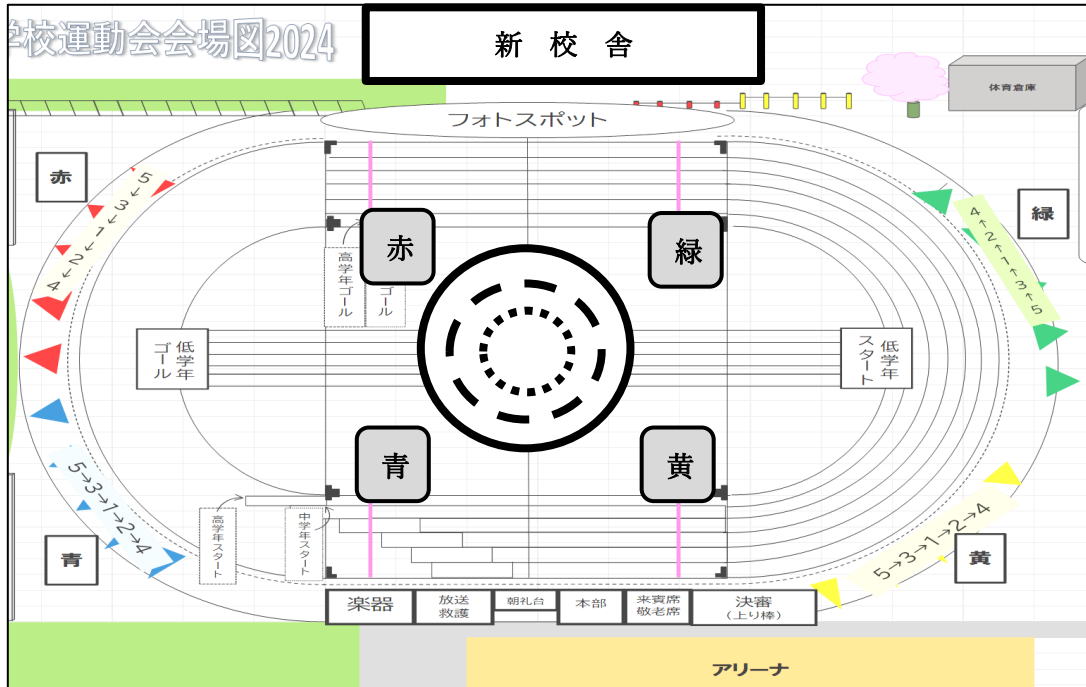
学校運動会会場図2024

新 校 舎

体育倉庫

フォトスポット

赤

緑

5→3→1→2→4

4→2→1→3→5

赤

緑

高学年ゴール

ゴール

低学年ゴール

低学年スタート

青

黄

5→3→1→2→4

5→3→1→2→4

高学年スタート

中学年スタート

青

黄

楽器

放送 救護

朝礼台

本部

来賓席 敬老席

決審 (上り棒)

アリーナ